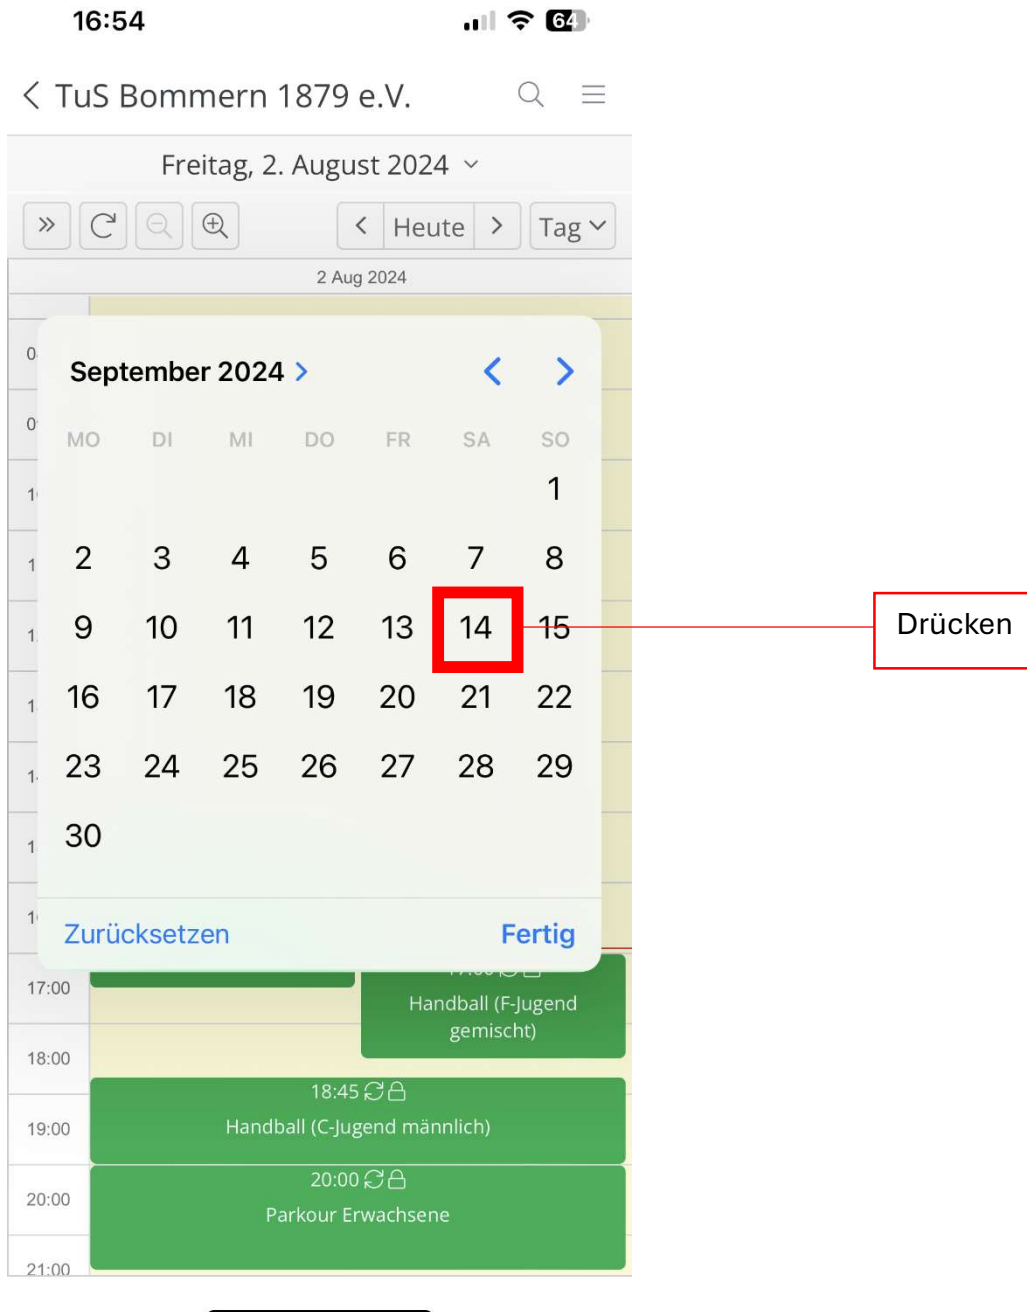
16:54

64

TuS Bommern 1879 e.V.

Freitag, 2. August 2024

Heute

Tag

2 Aug 2024

September 2024

| MO | DI | MI | DO | FR | SA | SO |
|---|---|---|---|---|---|---|
| | | | | | | 1 |
| 2 | 3 | 4 | 5 | 6 | 7 | 8 |
| 9 | 10 | 11 | 12 | 13 | 14 | 15 |
| 16 | 17 | 18 | 19 | 20 | 21 | 22 |
| 23 | 24 | 25 | 26 | 27 | 28 | 29 |
| 30 | | | | | | |

Zurücksetzen

Fertig

Drücken

17:00

Handball (F-Jugend gemischt)

18:00

18:45

Handball (C-Jugend männlich)

19:00

20:00

Parkour Erwachsene

20:00

21:00